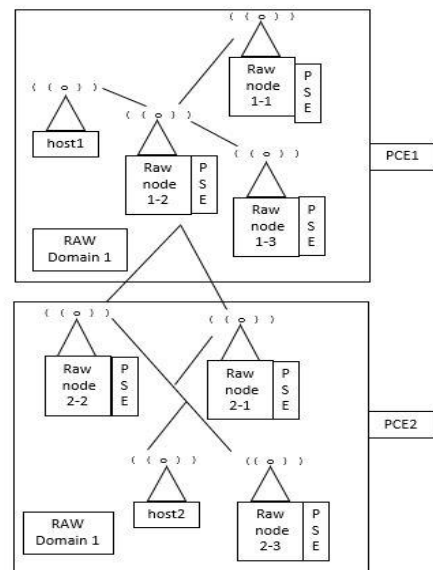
( ( o ) )

Raw node 1-1

P S E

( ( o ) )

host1

( ( o ) )

Raw node 1-2

P S E

( ( o ) )

Raw node 1-3

P S E

PCE1

RAW Domain 1

( ( o ) )

Raw node 2-2

P S E

( ( o ) )

Raw node 2-1

P S E

PCE2

( ( o ) )

host2

(( o ) )

Raw node 2-3

P S E

RAW Domain 1